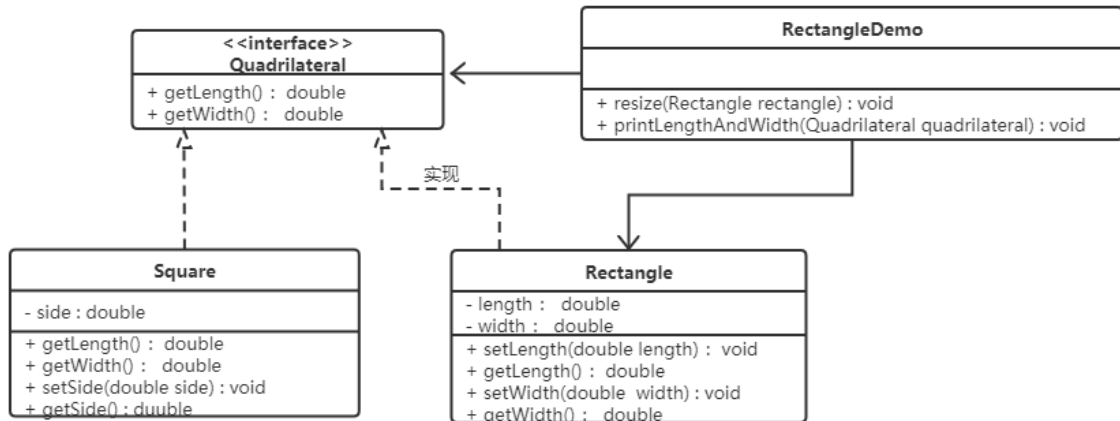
<<interface>>
Quadrilateral
+ getLength() : double
+ getWidth() : double

RectangleDemo
+ resize(Rectangle rectangle) : void
+ printLengthAndWidth(Quadrilateral quadrilateral) : void

实现

Square
- side : double
+ getLength() : double
+ getWidth() : double
+ setSide(double side) : void
+ getSide() : duuble

Rectangle
- length : double
- width : double
+ setLength(double length) : void
+ getLength() : double
+ setWidth(double width) : void
+ getWidth() : double